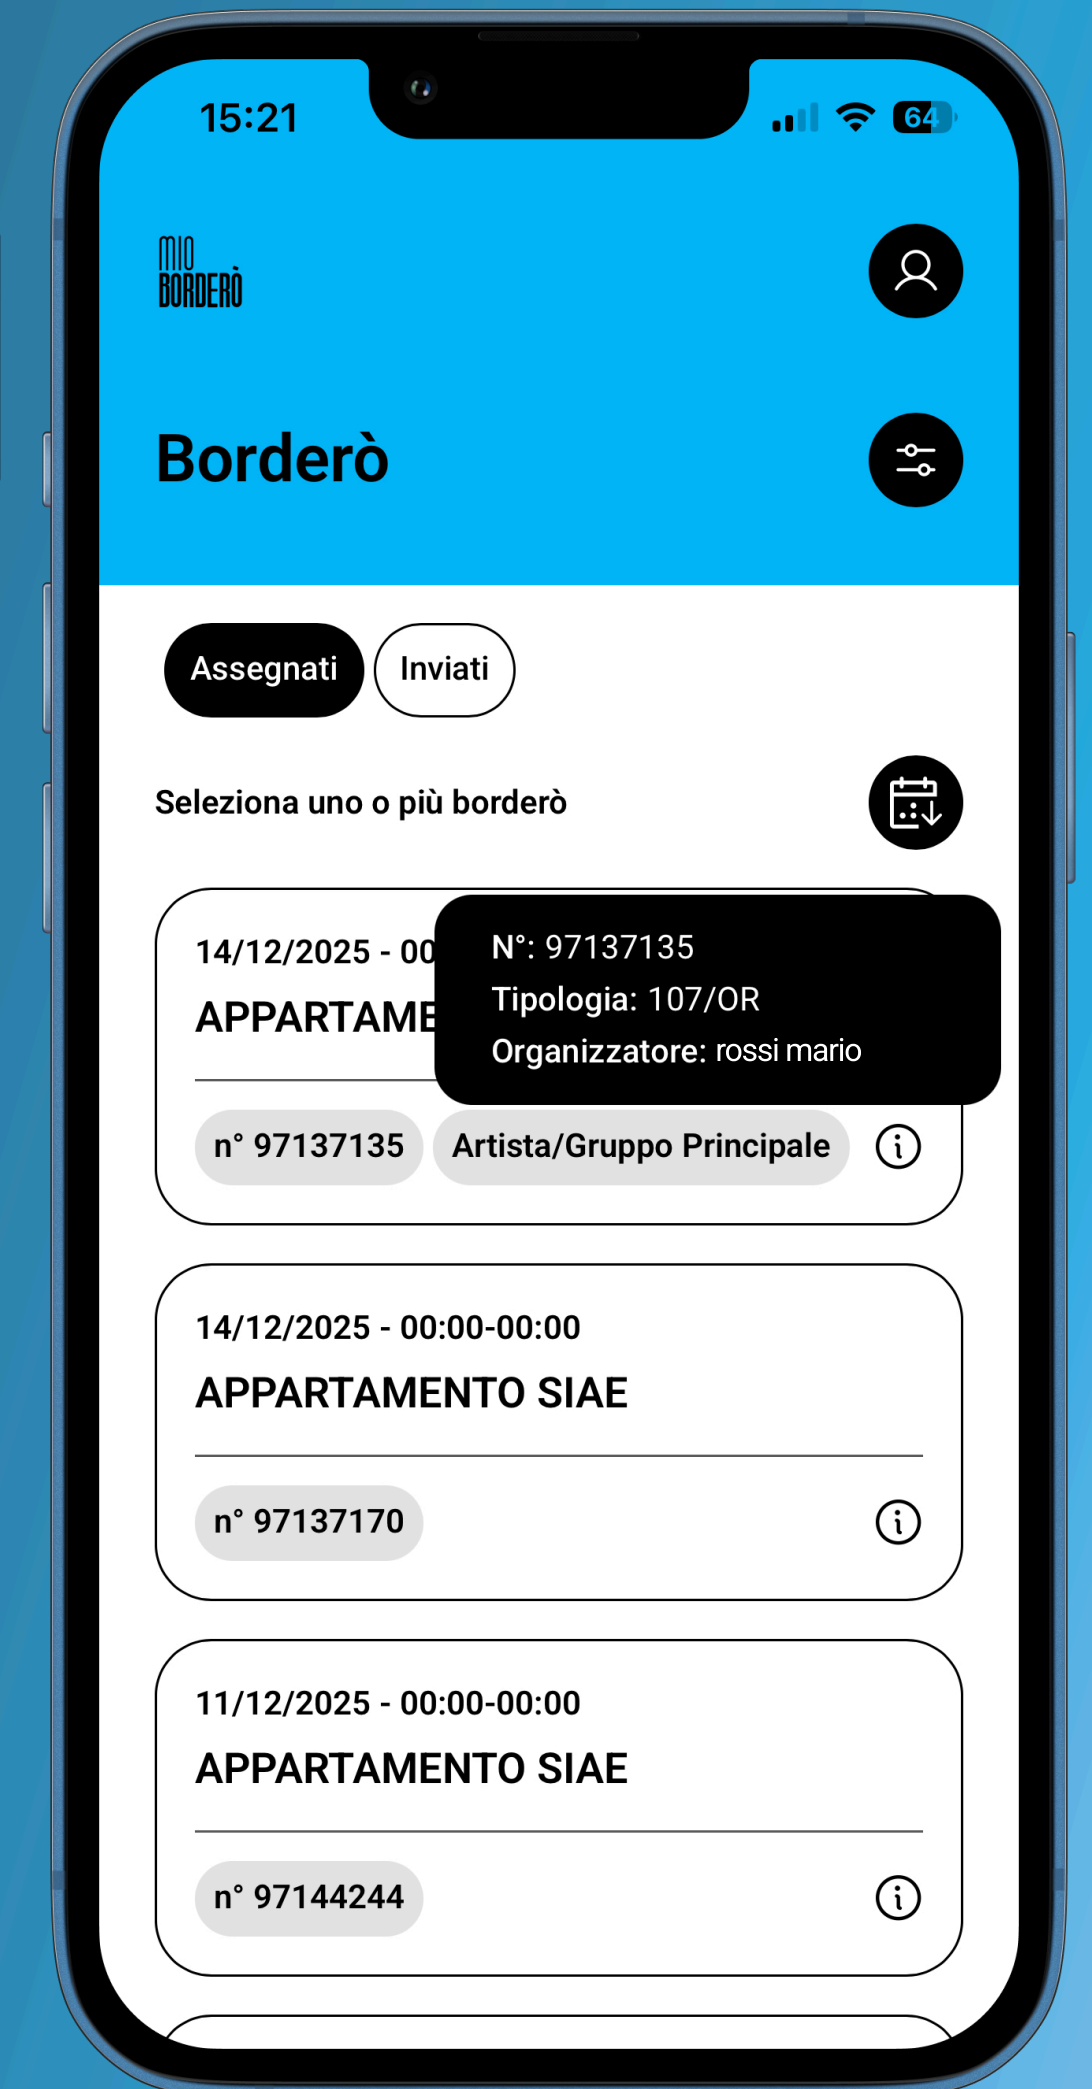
15:21

64

MIO BORDERÒ

Borderò

Assegnati

Inviati

Seleziona uno o più borderò

14/12/2025 - 00

APPARTAME

N°: 97137135

Tipologia: 107/OR

Organizzatore: rossi mario

n° 97137135

Artista/Gruppo Principale

14/12/2025 - 00:00-00:00

APPARTAMENTO SIAE

n° 97137170

11/12/2025 - 00:00-00:00

APPARTAMENTO SIAE

n° 97144244